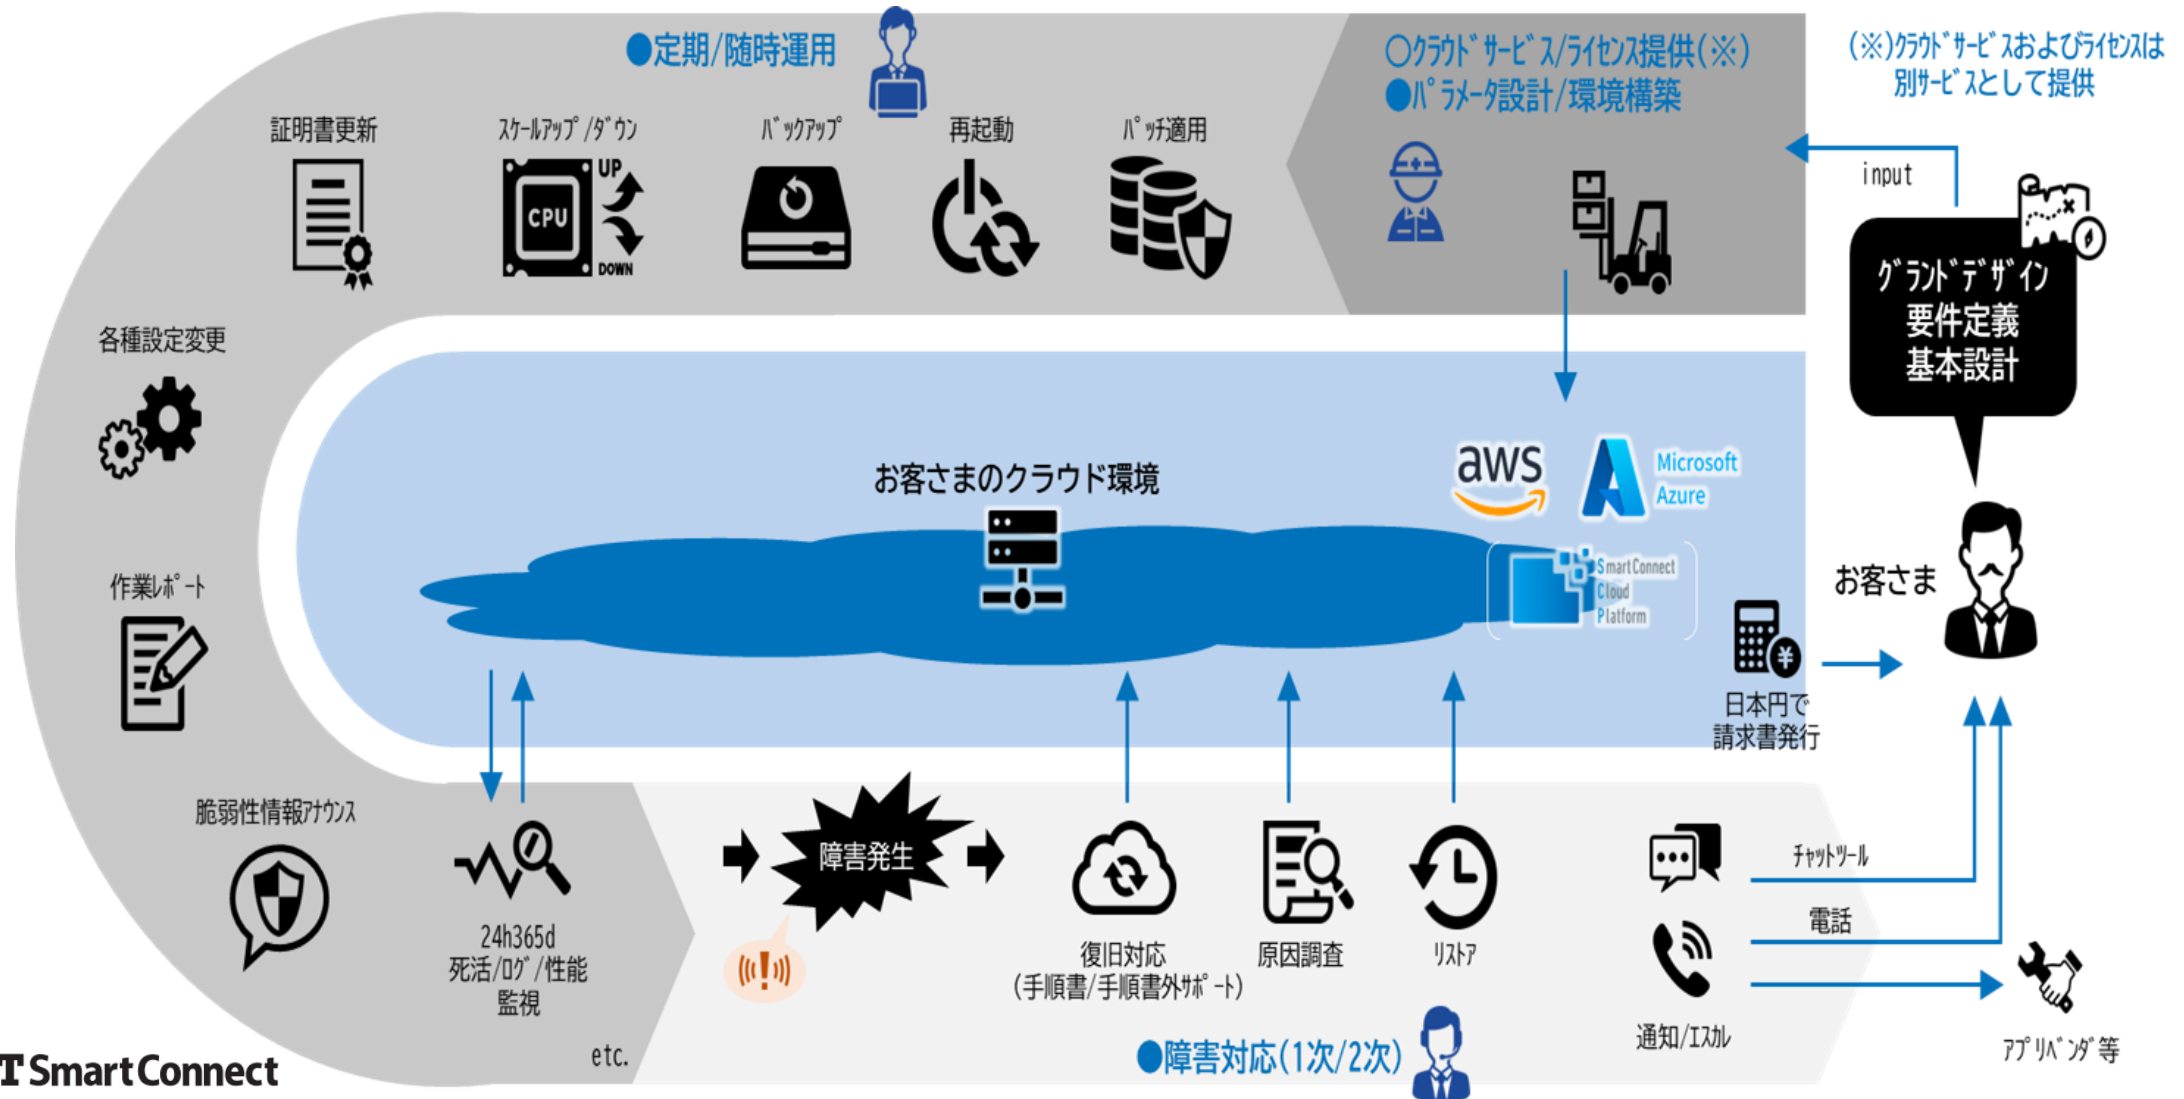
●定期/随時運用

○クラウドサービス/ライセンス提供(※)
●パラメータ設計/環境構築

(※)クラウドサービスおよびライセンスは別サービスとして提供

証明書更新
スケールアップ/ダウン
UP
CPU
DOWN
バックアップ
再起動
パッチ適用

input

グランドデザイン
要件定義
基本設計

各種設定変更

お客さまのクラウド環境

aws
Microsoft Azure
SmartConnect Cloud Platform

お客さま

作業レポート

日本円で
請求書発行

脆弱性情報アナウンス

24h365d
死活/ログ/性能
監視

障害発生

復旧対応
(手順書/手順書外サポート)

原因調査

リストア

チャットツール
電話
通知/エスカル

アプリベンダ等

etc.

●障害対応(1次/2次)

SmartConnect